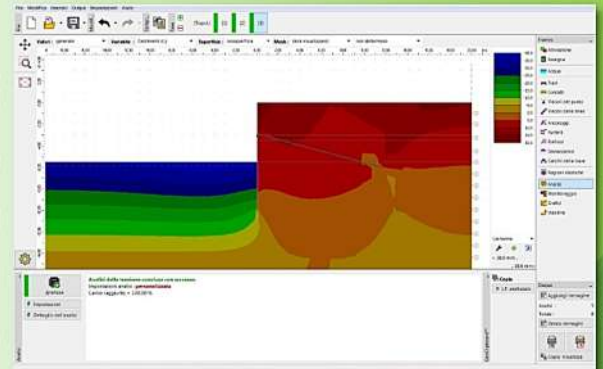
Valori : generale | Variabile : Cedimenti | Superficie : | Mesh : | non deformata

Analisi della tensione conclusa con successo.
Impostazioni analisi : personalizzata
Carico raggiunto = 100,00 %

Analisi

Impostazioni

Dettagli dell'analisi

Fasi di costruzione

Aggiungi immagine

Elenco immagini

Copia immagine

Strato